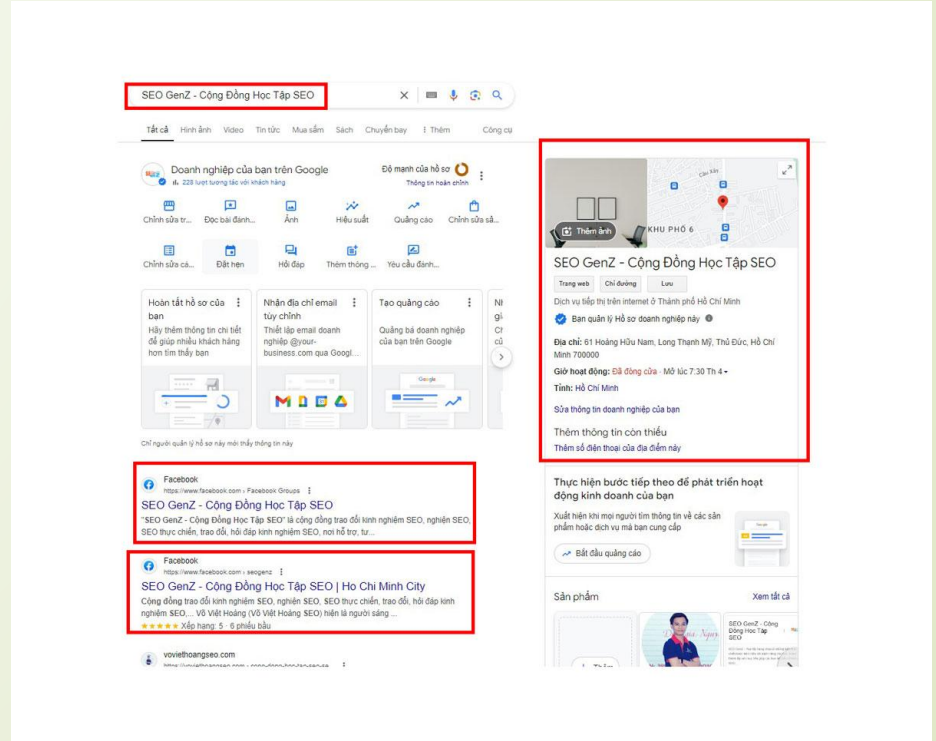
SEO GenZ - Cộng Đồng Học Tập SEO

Tất cả Hình ảnh Video Tin tức Mua sắm Sách Chuyến bay ⋮ Thêm Công cụ

Doanh nghiệp của bạn trên Google
228 lượt tương tác với khách hàng
Độ mạnh của hồ sơ
Thông tin hoàn chỉnh

Chỉnh sửa tr... Đọc bài đánh... Ảnh Hiệu suất Quảng cáo Chỉnh sửa sả...
Chỉnh sửa cá... Đặt hẹn Hỏi đáp Thêm thông ... Yêu cầu đánh...

Hoàn tất hồ sơ của bạn
Hãy thêm thông tin chi tiết để giúp nhiều khách hàng hơn tìm thấy bạn

Nhận địa chỉ email tùy chỉnh
Thiết lập email doanh nghiệp @your-business.com qua Googl...

Tạo quảng cáo
Quảng bá doanh nghiệp của bạn trên Google

Chỉ người quản lý hồ sơ này mới thấy thông tin này

Facebook
https://www.facebook.com › Facebook Groups
SEO GenZ - Cộng Đồng Học Tập SEO
"SEO GenZ - Cộng Đồng Học Tập SEO" là cộng đồng trao đổi kinh nghiệm SEO, nghiên SEO, SEO thực chiến, trao đổi, hỏi đáp kinh nghiệm SEO, nơi hỗ trợ, tư...

Facebook
https://www.facebook.com › seogenz
SEO GenZ - Cộng Đồng Học Tập SEO | Ho Chi Minh City
Cộng đồng trao đổi kinh nghiệm SEO, nghiên SEO, SEO thực chiến, trao đổi, hỏi đáp kinh nghiệm SEO,... Võ Việt Hoàng (Võ Việt Hoàng SEO) hiện là người sáng ...
★★★★★ Xếp hạng: 5 · 6 phiếu bầu

voviethoangseo.com
https://voviethoangseo.com › cong-dong-hoc-tap-seo-se...

Thêm ảnh
KHU PHỐ 6
SEO GenZ - Cộng Đồng Học Tập SEO
Trang web Chỉ đường Lưu
Dịch vụ tiếp thị trên internet ở Thành phố Hồ Chí Minh
Bạn quản lý Hồ sơ doanh nghiệp này
Địa chỉ: 61 Hoàng Hữu Nam, Long Thạnh Mỹ, Thủ Đức, Hồ Chí Minh 700000
Giờ hoạt động: Đã đóng cửa · Mở lúc 7:30 Th 4
Tỉnh: Hồ Chí Minh
Sửa thông tin doanh nghiệp của bạn
Thêm thông tin còn thiếu
Thêm số điện thoại của địa điểm này

Thực hiện bước tiếp theo để phát triển hoạt động kinh doanh của bạn
Xuất hiện khi mọi người tìm thông tin về các sản phẩm hoặc dịch vụ mà bạn cung cấp
Bắt đầu quảng cáo

Sản phẩm Xem tất cả
SEO GenZ - Cộng Đồng Học Tập SEO